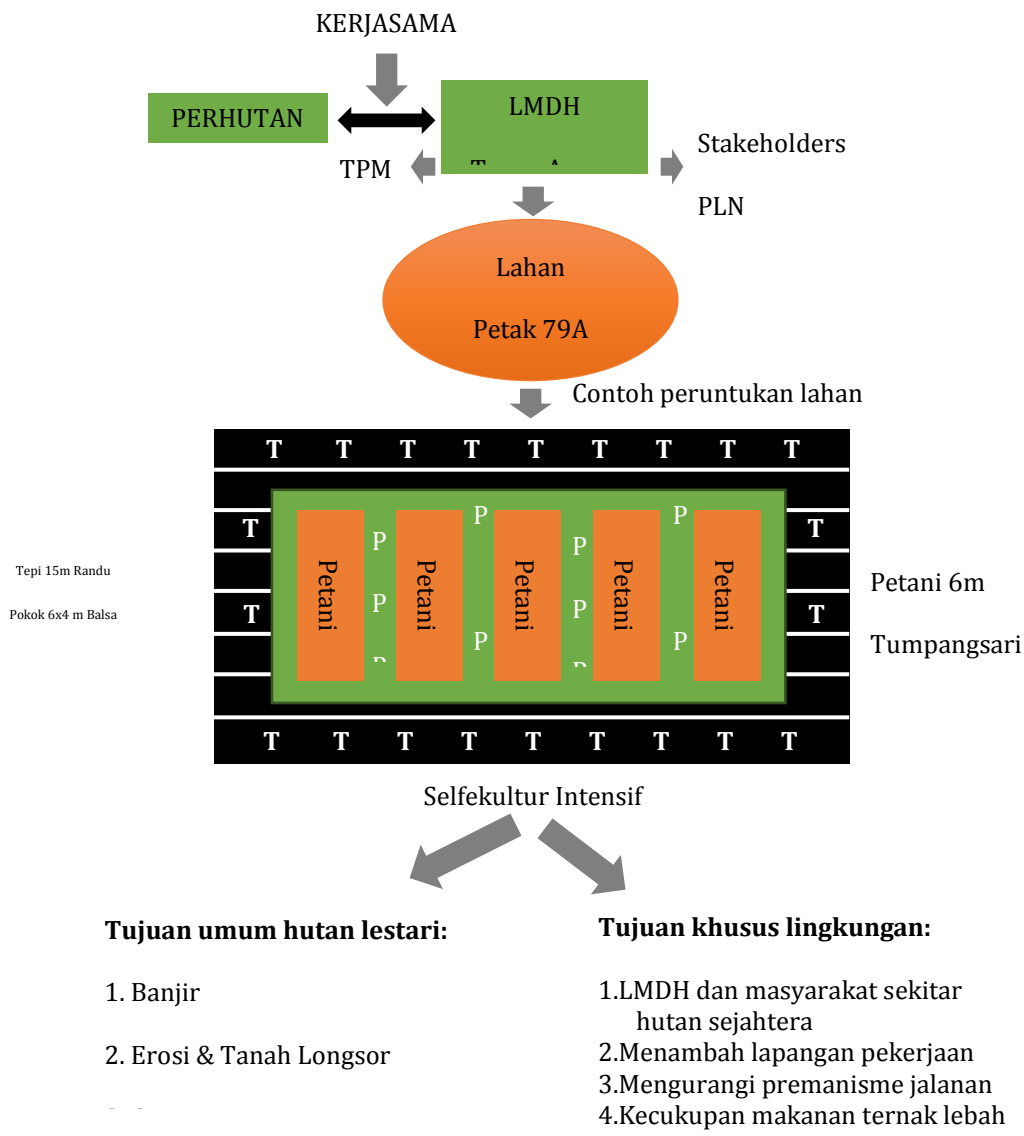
KERJASAMA

PERHUTAN

LMDH

TPM

Stakeholders

PLN

Lahan

Petak 79A

Contoh peruntukan lahan

T T T T T T T T T

T T

Tepi 15m Randu

Pokok 6x4 m Balsa

Petani P Petani P Petani P Petani P Petani

P P P P P P P

T T

Petani 6m

Tumpangsari

T T T T T T T T T

Selfekultur Intensif

**Tujuan umum hutan lestari:**

1. Banjir

2. Erosi & Tanah Longsor

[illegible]

**Tujuan khusus lingkungan:**

1.LMDH dan masyarakat sekitar hutan sejahtera
2.Menambah lapangan pekerjaan
3.Mengurangi premanisme jalanan
4.Kecukupan makanan ternak lebah